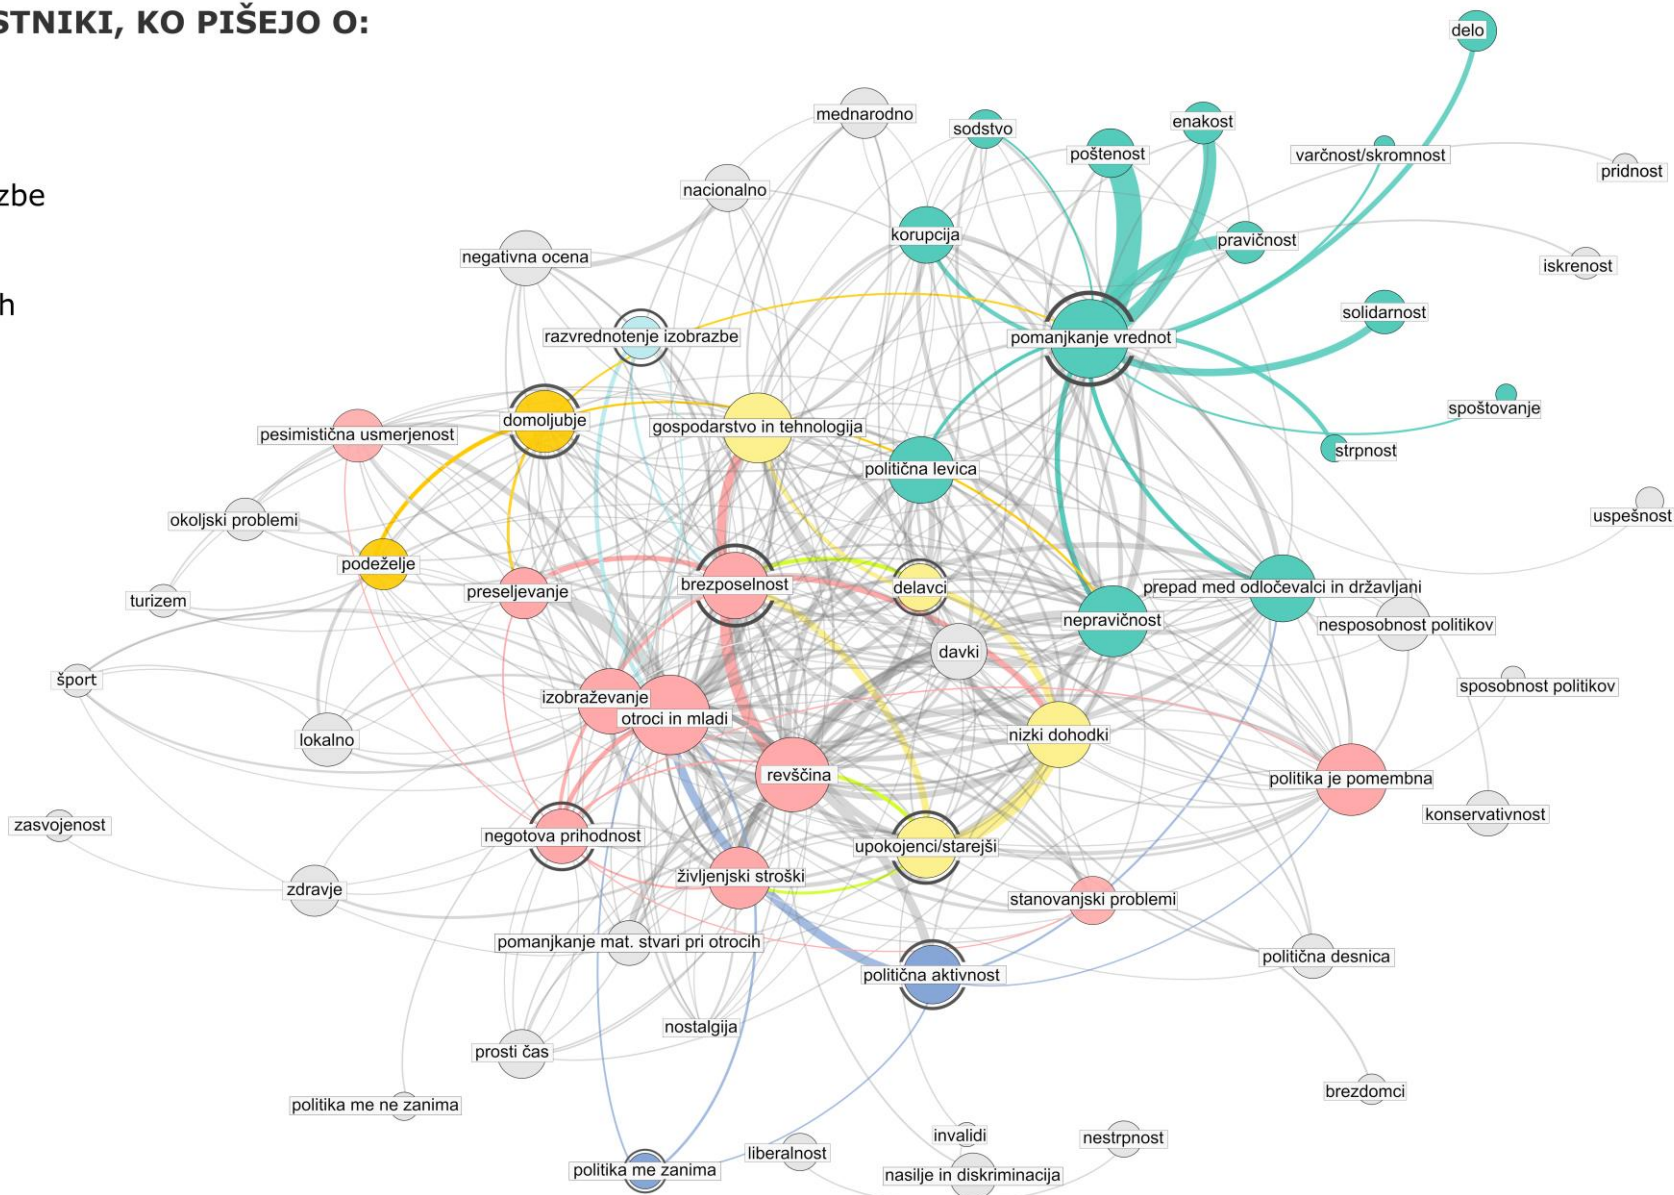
STNIKI, KO PIŠEJO O:

zbe

h

delo
mednarodno
sodstvo
enakost
poštenost
varčnost/skromnost
pridnost
nacionalno
korupcija
pravičnost
negativna ocena
iskrenost
solidarnost
razvrednotenje izobrazbe
pomanjkanje vrednot
spoštovanje
domoljubje
gospodarstvo in tehnologija
pesimistična usmerjenost
strpnost
politična levica
okoljski problemi
uspešnost
podeželje
brezposelnost
delavci
prepad med odločevalci in državljani
preseljevanje
turizem
nepravičnost
nesposobnost politikov
davki
šport
sposobnost politikov
izobraževanje
otroci in mladi
nizki dohodki
lokalno
revščina
politika je pomembna
konservativnost
zasvojenost
negotova prihodnost
upokojenci/starejši
življenjski stroški
zdravje
stanovanjski problemi
pomanjkanje mat. stvari pri otrocih
politična desnica
politična aktivnost
nostalgija
prosti čas
brezdomci
politika me ne zanima
invalidi
nestrpnost
liberalnost
politika me zanima
nasilje in diskriminacija